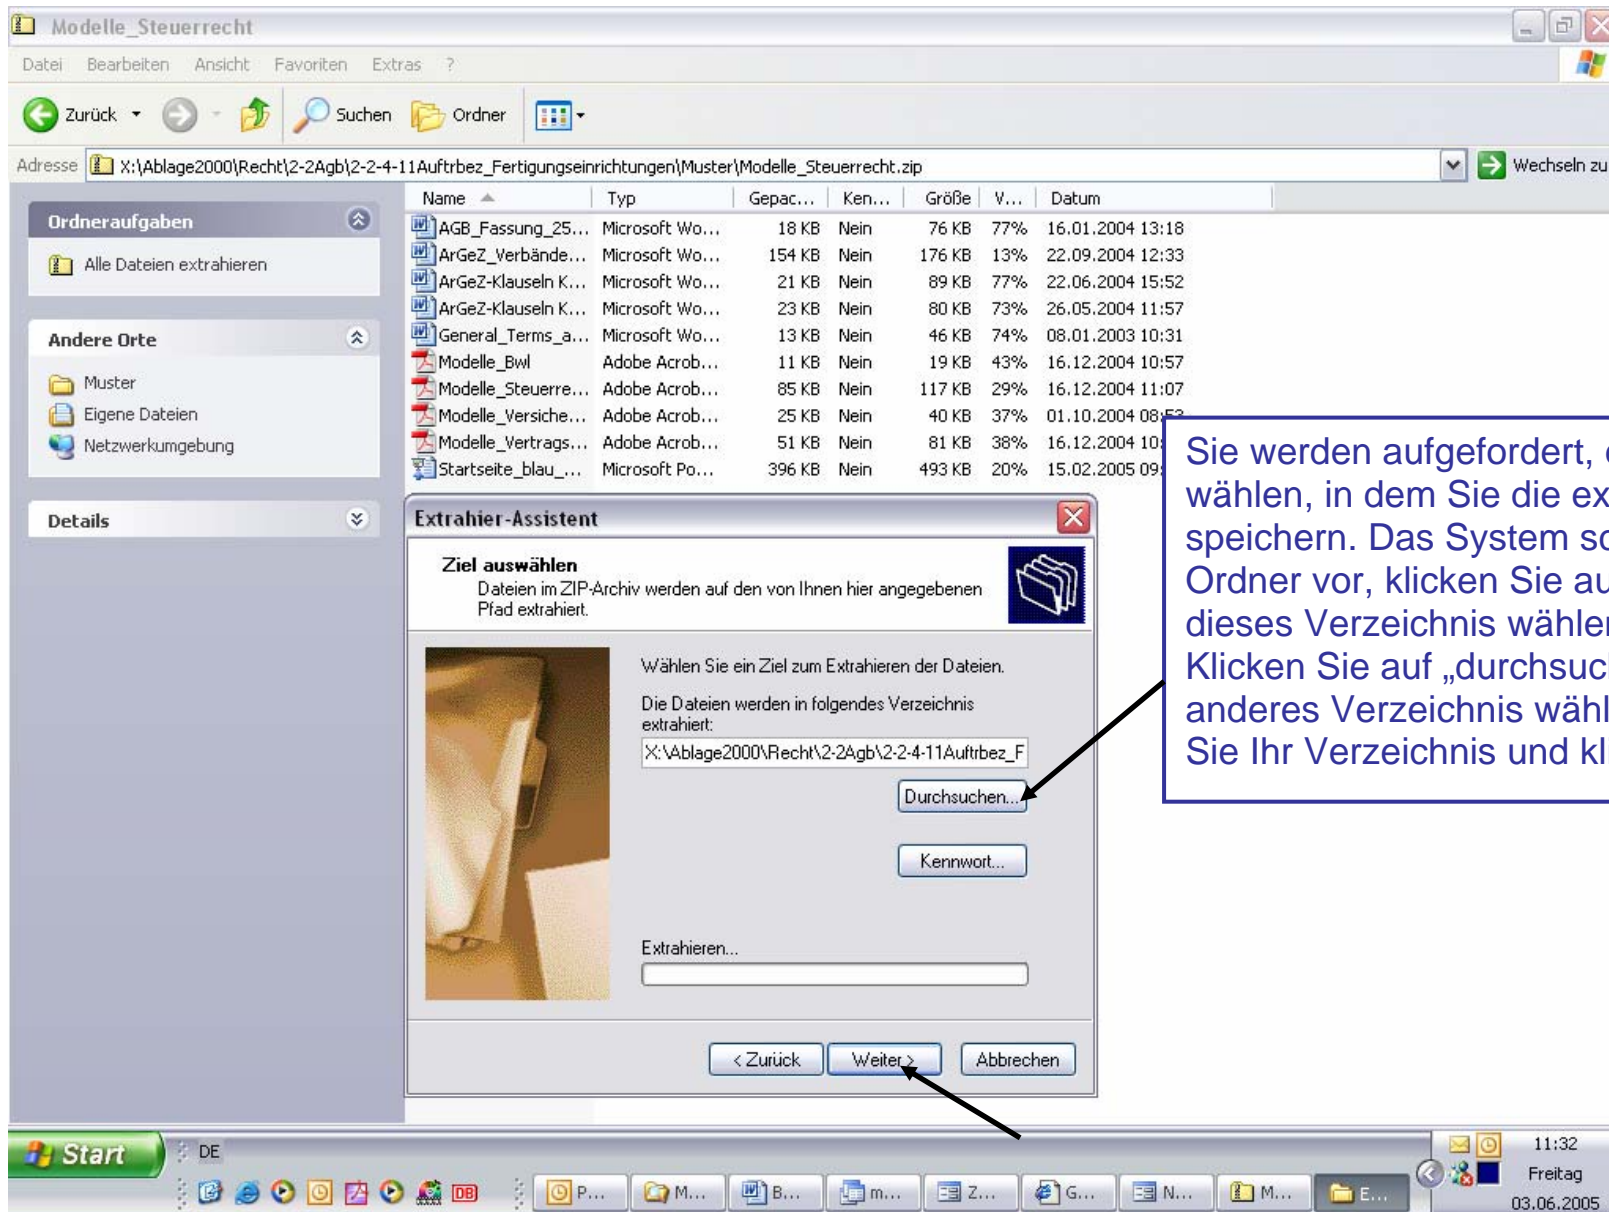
Modelle_Steuerrecht

Datei Bearbeiten Ansicht Favoriten Extras ?

Zurück Suchen Ordner

Adresse X:\Ablage2000\Recht\2-2Agb\2-2-4-11Auftrbez_Fertigungseinrichtungen\Muster\Modelle_Steuerrecht.zip Wechseln zu

Ordneraufgaben

Alle Dateien extrahieren

Andere Orte

Muster
Eigene Dateien
Netzwerkumgebung

Details

| Name | Typ | Gepac... | Ken... | Größe | V... | Datum |
|---|---|---|---|---|---|---|
| AGB_Fassung_25... | Microsoft Wo... | 18 KB | Nein | 76 KB | 77% | 16.01.2004 13:18 |
| ArGeZ_Verbände... | Microsoft Wo... | 154 KB | Nein | 176 KB | 13% | 22.09.2004 12:33 |
| ArGeZ-Klauseln K... | Microsoft Wo... | 21 KB | Nein | 89 KB | 77% | 22.06.2004 15:52 |
| ArGeZ-Klauseln K... | Microsoft Wo... | 23 KB | Nein | 80 KB | 73% | 26.05.2004 11:57 |
| General_Terms_a... | Microsoft Wo... | 13 KB | Nein | 46 KB | 74% | 08.01.2003 10:31 |
| Modelle_Bwl | Adobe Acrob... | 11 KB | Nein | 19 KB | 43% | 16.12.2004 10:57 |
| Modelle_Steuerre... | Adobe Acrob... | 85 KB | Nein | 117 KB | 29% | 16.12.2004 11:07 |
| Modelle_Versiche... | Adobe Acrob... | 25 KB | Nein | 40 KB | 37% | 01.10.2004 08:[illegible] |
| Modelle_Vertrags... | Adobe Acrob... | 51 KB | Nein | 81 KB | 38% | 16.12.2004 10:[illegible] |
| Startseite_blau_... | Microsoft Po... | 396 KB | Nein | 493 KB | 20% | 15.02.2005 09:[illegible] |

Extrahier-Assistent

Ziel auswählen
Dateien im ZIP-Archiv werden auf den von Ihnen hier angegebenen Pfad extrahiert.

Wählen Sie ein Ziel zum Extrahieren der Dateien.

Die Dateien werden in folgendes Verzeichnis extrahiert:

X:\Ablage2000\Recht\2-2Agb\2-2-4-11Auftrbez_F

Durchsuchen...

Kennwort...

Extrahieren...

< Zurück Weiter > Abbrechen

Sie werden aufgefordert, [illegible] wählen, in dem Sie die ex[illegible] speichern. Das System s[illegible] Ordner vor, klicken Sie au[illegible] dieses Verzeichnis wähle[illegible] Klicken Sie auf „durchsuc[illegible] anderes Verzeichnis wähl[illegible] Sie Ihr Verzeichnis und kl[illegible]

Start DE P... M... B... m... Z... G... N... M... E... 11:32 Freitag 03.06.2005